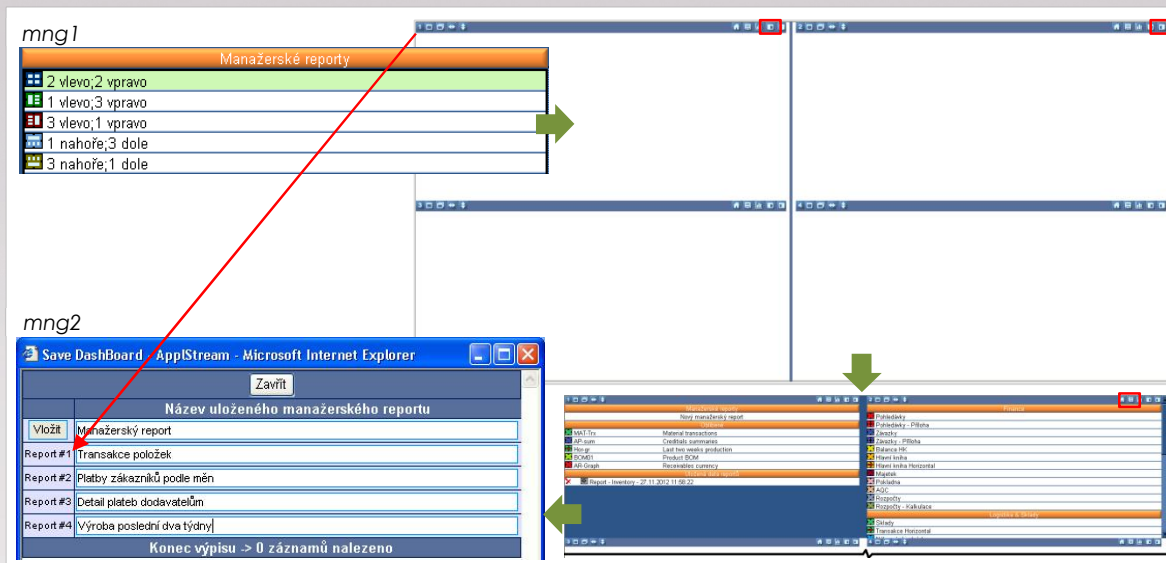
mng1

Manažerské reporty

2 vlevo;2 vpravo
1 vlevo;3 vpravo
3 vlevo;1 vpravo
1 nahoře;3 dole
3 nahoře;1 dole

mng2

Save DashBoard - ApplStream - Microsoft Internet Explorer

Zavřít

Název uloženého manažerského reportu

| Vložit | Manažerský report |
|---|---|
| Report #1 | Transakce položek |
| Report #2 | Platby zákazníků podle měn |
| Report #3 | Detail plateb dodavatelům |
| Report #4 | Výroba poslední dva týdny |

Konec výpisu -> 0 záznamů nalezeno

Nový manažerský report

| MAT-Trx | Material transactions |
|---|---|
| AP-sum | Creditors summaries |
| Hoo-pr | Last two weeks production |
| BOM01 | Product BOM |
| AR-Graph | Receivables currency |

Report - Inventory - 27.11.2012 11:58:22

Finance

Pohledávky
Pohledávky - Příloha
Závazky
Závazky - Příloha
Balance HK
Hlavní kniha
Hlavní kniha Horizontal
Majetek
Pokladna
AGC
Rozpočty
Rozpočty - Kalkulace

Sklady
Transakce Horizontal